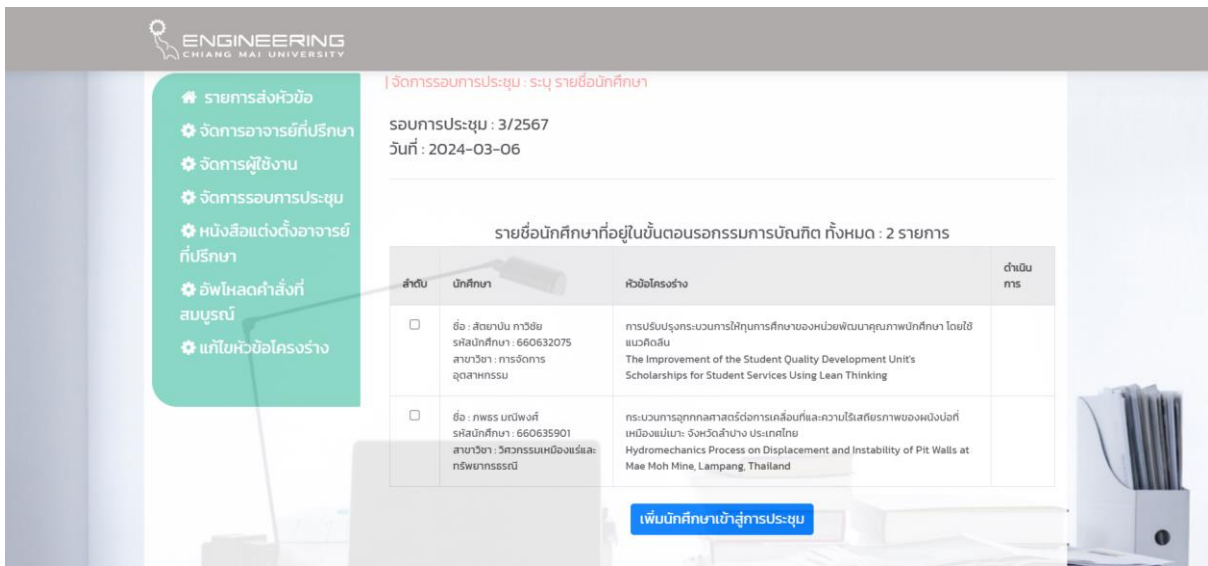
ENGINEERING
CHIANG MAI UNIVERSITY

รายการส่งหัวข้อ
จัดการอาจารย์ที่ปรึกษา
จัดการผู้ใช้งาน
จัดการรอบการประชุม
หนังสือแต่งตั้งอาจารย์ที่ปรึกษา
อัพโหลดคำสั่งที่สมบูรณ์
แก้ไขหัวข้อโครงร่าง

| จัดการรอบการประชุม : ระบุ รายชื่อนักศึกษา

รอบการประชุม : 3/2567
วันที่ : 2024-03-06

รายชื่อนักศึกษาที่อยู่ในขั้นตอนรอกรรมการบัณฑิต ทั้งหมด : 2 รายการ

| ลำดับ | นักศึกษา | หัวข้อโครงร่าง | ดำเนินการ |
|---|---|---|---|
| ☐ | ชื่อ : สัตยาบัน ทาวิชัย รหัสนักศึกษา : 660632075 สาขาวิชา : การจัดการอุตสาหกรรม | การปรับปรุงกระบวนการให้ทุนการศึกษาของหน่วยพัฒนาคุณภาพนักศึกษา โดยใช้แนวคิดลีน The Improvement of the Student Quality Development Unit's Scholarships for Student Services Using Lean Thinking | |
| ☐ | ชื่อ : ภพรร บณีพงศ์ รหัสนักศึกษา : 660635901 สาขาวิชา : วิศวกรรมเหมืองแร่และทรัพยากรธรณี | กระบวนการอุทกกลศาสตร์ต่อการเคลื่อนที่และความไร้เสถียรภาพของผนังบ่อที่เหมืองแม่เมาะ จังหวัดลำปาง ประเทศไทย Hydromechanics Process on Displacement and Instability of Pit Walls at Mae Moh Mine, Lampang, Thailand | |

เพิ่มนักศึกษาเข้าสู่การประชุม